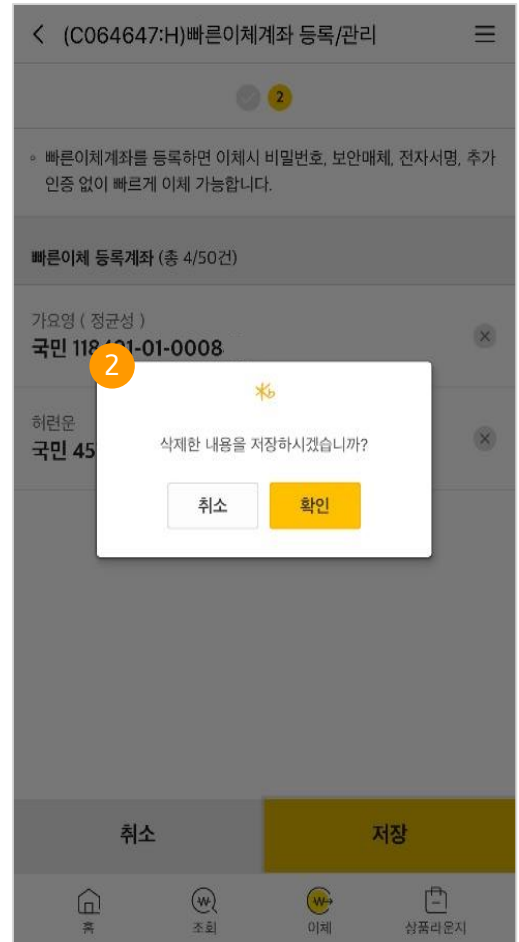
< (C064647:H)빠른이체계좌 등록/관리 ☰

2

◦ 빠른이체계좌를 등록하면 이체시 비밀번호, 보안매체, 전자서명, 추가 인증 없이 빠르게 이체 가능합니다.

빠른이체 등록계좌 (총 4/50건)

가요영 ( 정균성 )
국민 118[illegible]01-01-0008

허련운
국민 45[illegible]

2

삭제한 내용을 저장하시겠습니까?

취소 확인

취소 저장

홈 조회 이체 상품리운지